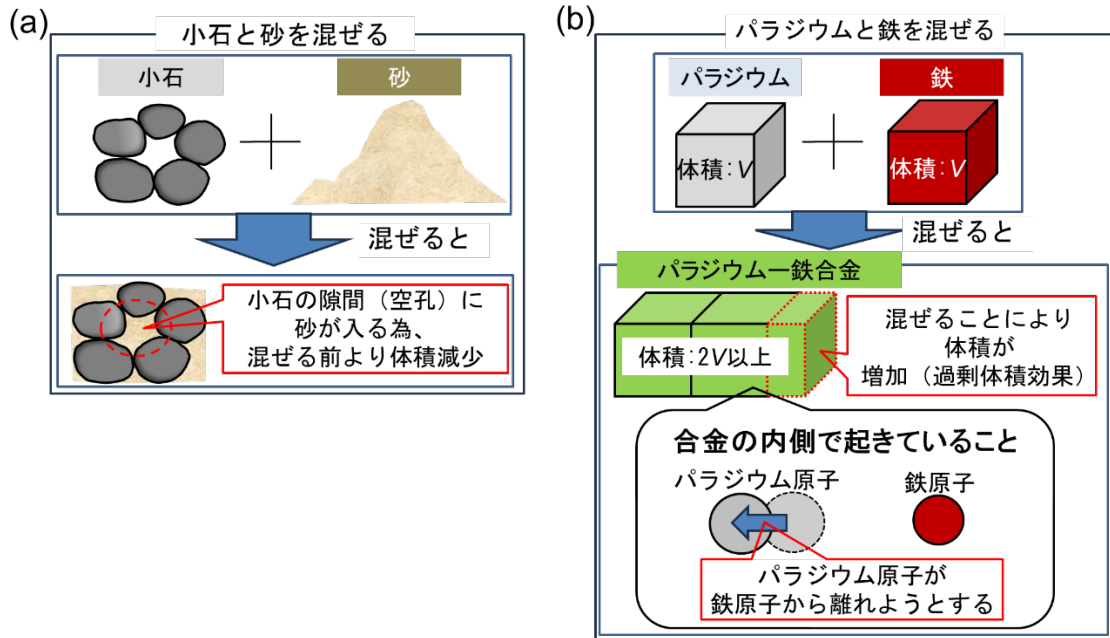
(a)

小石と砂を混ぜる

小石

砂

混ぜると

小石の隙間（空孔）に砂が入る為、混ぜる前より体積減少

(b)

パラジウムと鉄を混ぜる

パラジウム

鉄

体積：$V$

体積：$V$

混ぜると

パラジウムー鉄合金

体積：2$V$以上

混ぜることにより体積が増加（過剰体積効果）

合金の内側で起きていること

パラジウム原子

鉄原子

パラジウム原子が鉄原子から離れようとする